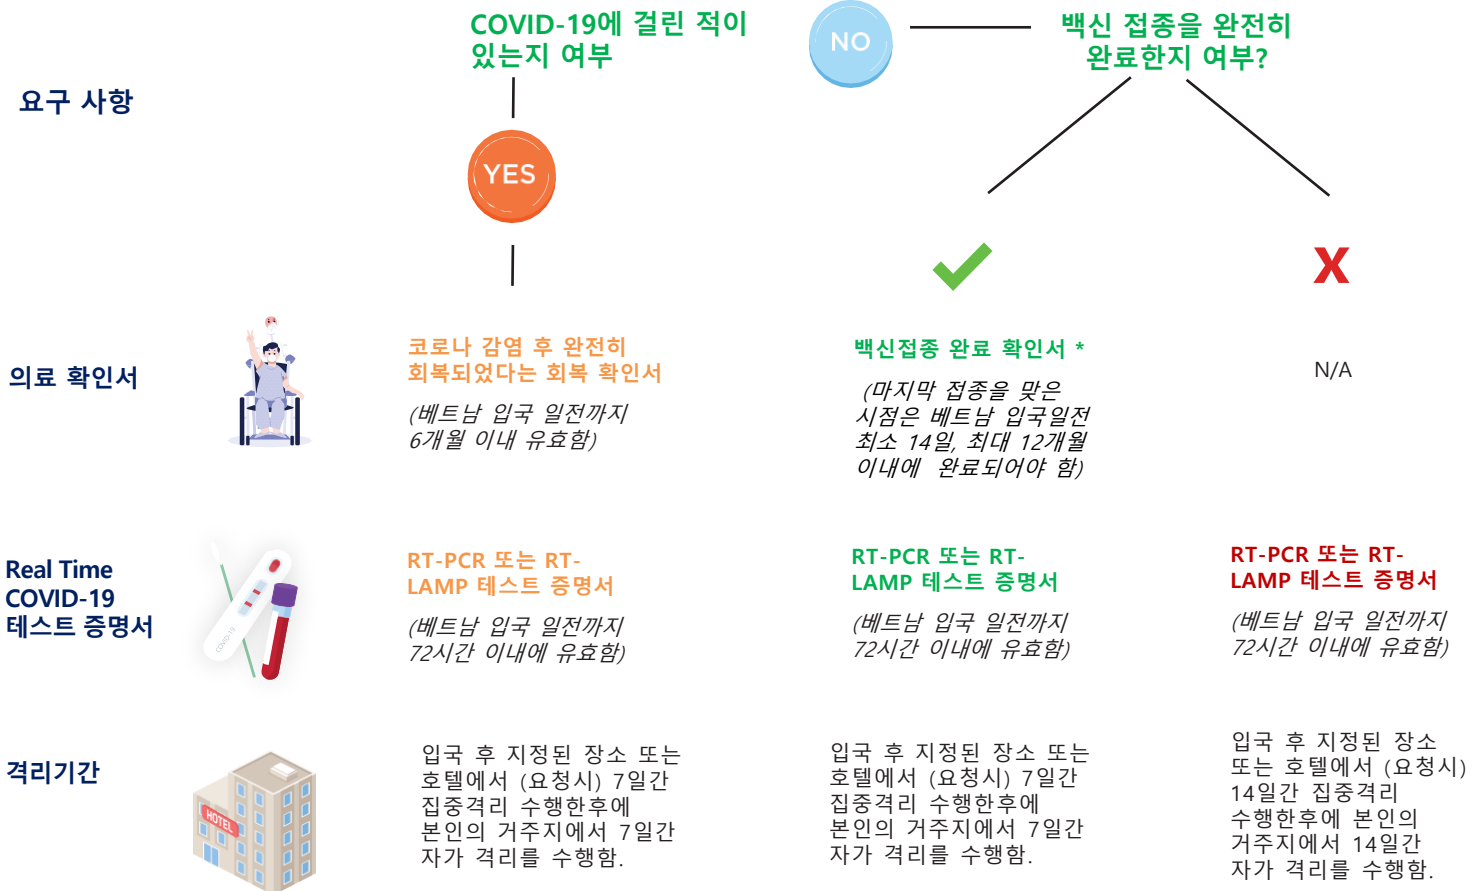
COVID-19에 걸린 적이 있는지 여부

NO

백신 접종을 완전히 완료한지 여부?

요구 사항

YES

의료 확인서

코로나 감염 후 완전히 회복되었다는 회복 확인서

(베트남 입국 일전까지 6개월 이내 유효함)

백신접종 완료 확인서 *

(마지막 접종을 맞은 시점은 베트남 입국일전 최소 14일, 최대 12개월 이내에 완료되어야 함)

N/A

Real Time COVID-19 테스트 증명서

RT-PCR 또는 RT-LAMP 테스트 증명서

(베트남 입국 일전까지 72시간 이내에 유효함)

RT-PCR 또는 RT-LAMP 테스트 증명서

(베트남 입국 일전까지 72시간 이내에 유효함)

RT-PCR 또는 RT-LAMP 테스트 증명서

(베트남 입국 일전까지 72시간 이내에 유효함)

격리기간

HOTEL

입국 후 지정된 장소 또는 호텔에서 (요청시) 7일간 집중격리 수행한후에 본인의 거주지에서 7일간 자가 격리를 수행함.

입국 후 지정된 장소 또는 호텔에서 (요청시) 7일간 집중격리 수행한후에 본인의 거주지에서 7일간 자가 격리를 수행함.

입국 후 지정된 장소 또는 호텔에서 (요청시) 14일간 집중격리 수행한후에 본인의 거주지에서 14일간 자가 격리를 수행함.